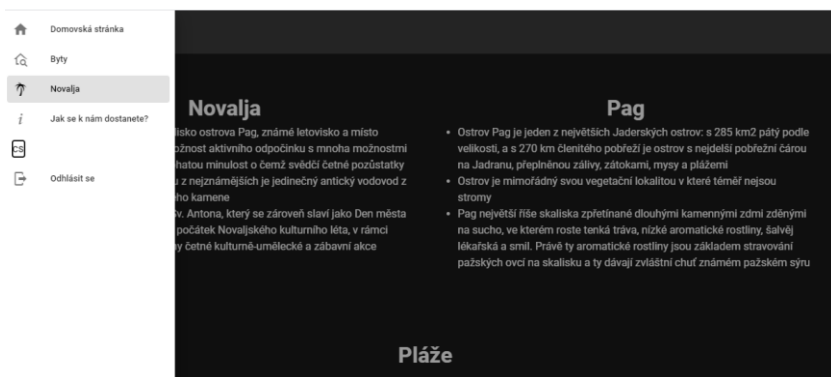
Domovská stránka

Byty

Novalja

Jak se k nám dostanete?

CS

Odhlásit se

Novalja

lisko ostrova Pag, známé letovisko a místo
ožnost aktivního odpočinku s mnoha možnostmi
hatou minulost o čemž svědčí četné pozůstatky
u z nejznámějších je jedinečný antický vodovod z
ho kamene
v. Antona, který se zároveň slaví jako Den města
počátek Novaljského kulturního léta, v rámci
y četné kulturně-umělecké a zábavní akce

Pag

• Ostrov Pag je jeden z největších Jaderských ostrov: s 285 km2 pátý podle velikosti, a s 270 km členitého pobřeží je ostrov s nejdelší pobřežní čárou na Jadranu, přeplněnou zálivy, zátokami, mysy a plážemi
• Ostrov je mimořádný svou vegetační lokalitou v které téměř nejsou stromy
• Pag největší říše skaliska zpřetínané dlouhými kamennými zdmi zděnými na sucho, ve kterém roste tenká tráva, nízké aromatické rostliny, šalvěj lékařská a smil. Právě ty aromatické rostliny jsou základem stravování pažských ovcí na skalisku a ty dávají zvláštní chuť známém pažském sýru

Pláže